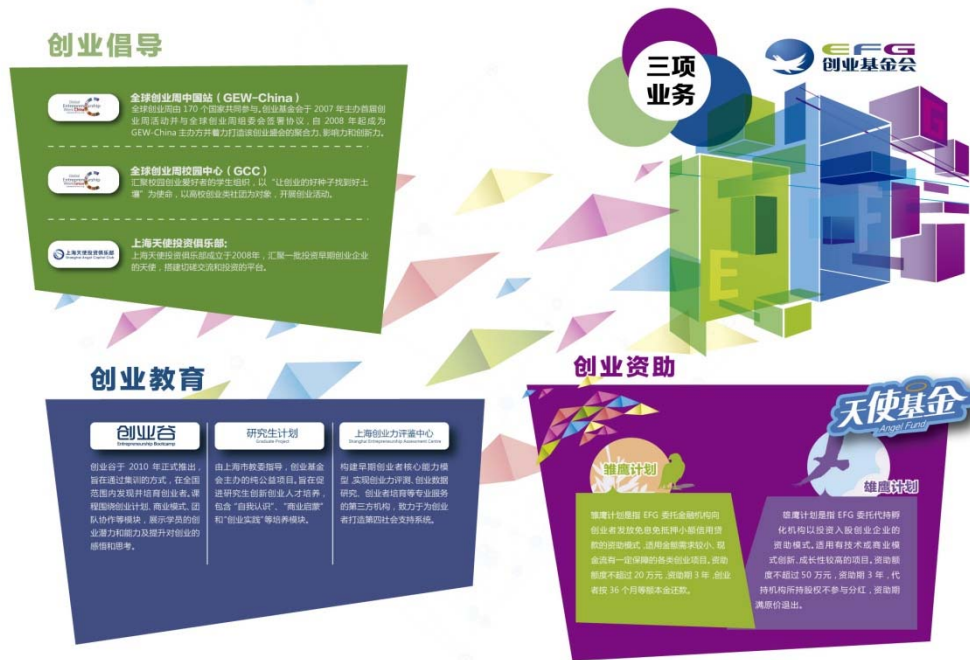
创业倡导

全球创业周中国站（GEW-China）
全球创业周由 170 个国家共同参与。创业基金会于 2007 年主办首届创业周活动并与全球创业周组委会签署协议，自 2008 年起成为 GEW-China 主办方并着力打造该创业盛会的聚合力、影响力和创新力。

全球创业周校园中心（GCC）
汇聚校园创业爱好者的学生组织，以"让创业的好种子找到好土壤"为使命，以高校创业类社团为对象，开展创业活动。

上海天使投资俱乐部：
上海天使投资俱乐部成立于2008年，汇聚一批投资早期创业企业的天使，搭建切磋交流和投资的平台。

三项业务

EFG
创业基金会

创业教育

创业谷
Entrepreneurship Bootcamp

研究生计划
Graduate Project

上海创业力评鉴中心
Shanghai Entrepreneurship Assessment Centre

创业谷于 2010 年正式推出，旨在通过集训的方式，在全国范围内发现并培育创业者。课程围绕创业计划、商业模式、团队协作等模块，展示学员的创业潜力和能力及提升对创业的感悟和思考。

由上海市教委指导，创业基金会主办的纯公益项目，旨在促进研究生创新创业人才培养，包含"自我认识"、"商业启蒙"和"创业实践"等培养模块。

构建早期创业者核心能力模型，实现创业力评测、创业数据研究、创业者培育等专业服务的第三方机构，致力于为创业者打造第四社会支持系统。

创业资助

天使基金
Angel Fund

雏鹰计划

雄鹰计划

雏鹰计划是指 EFG 委托金融机构向创业者发放免息免抵押小额信用贷款的资助模式，适用金额需求较小、现金流有一定保障的各类创业项目，资助额度不超过 20 万元，资助期 3 年，创业者按 36 个月等额本金还款。

雄鹰计划是指 EFG 委托代持孵化机构以投资入股创业企业的资助模式，适用有技术或商业模式创新、成长性较高的项目，资助额度不超过 50 万元，资助期 3 年，代持机构所持股权不参与分红，资助期满原价退出。